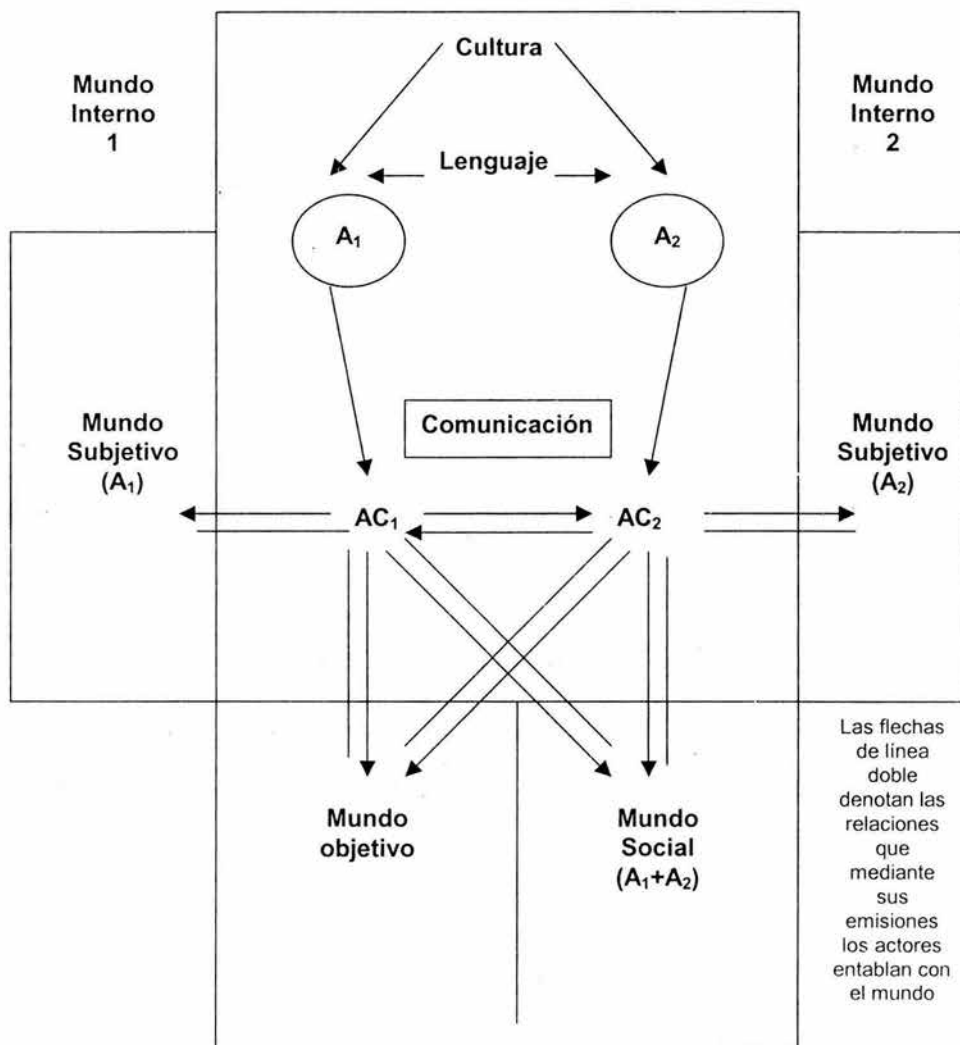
Cultura

Mundo Interno 1

Mundo Interno 2

Lenguaje

$A_1$

$A_2$

Comunicación

Mundo Subjetivo ($A_1$)

Mundo Subjetivo ($A_2$)

$AC_1$

$AC_2$

Las flechas de línea doble denotan las relaciones que mediante sus emisiones los actores entablan con el mundo

Mundo objetivo

Mundo Social ($A_1$+$A_2$)